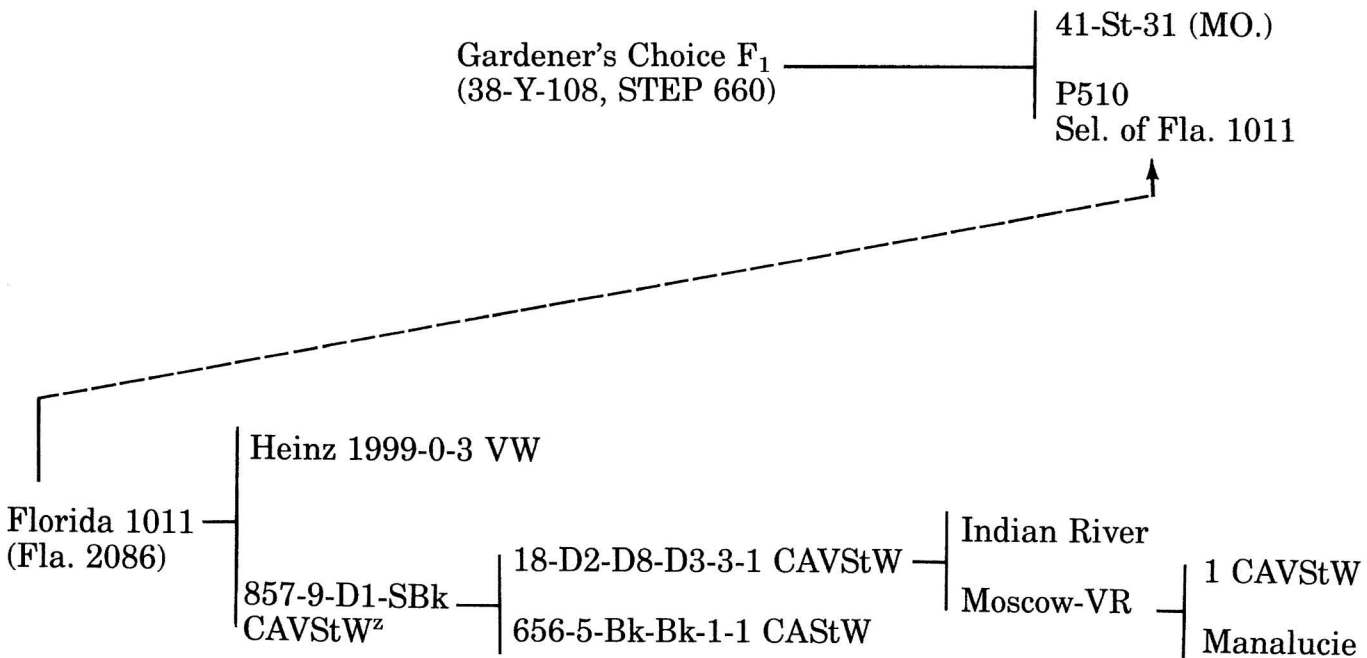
Gardener's Choice $F_1$
(38-Y-108, STEP 660)

41-St-31 (MO.)

P510
Sel. of Fla. 1011

Florida 1011
(Fla. 2086)

Heinz 1999-0-3 VW

857-9-D1-SBk
CAVStW$^z$

18-D2-D8-D3-3-1 CAVStW

656-5-Bk-Bk-1-1 CAStW

Indian River

Moscow-VR

1 CAVStW

Manalucie